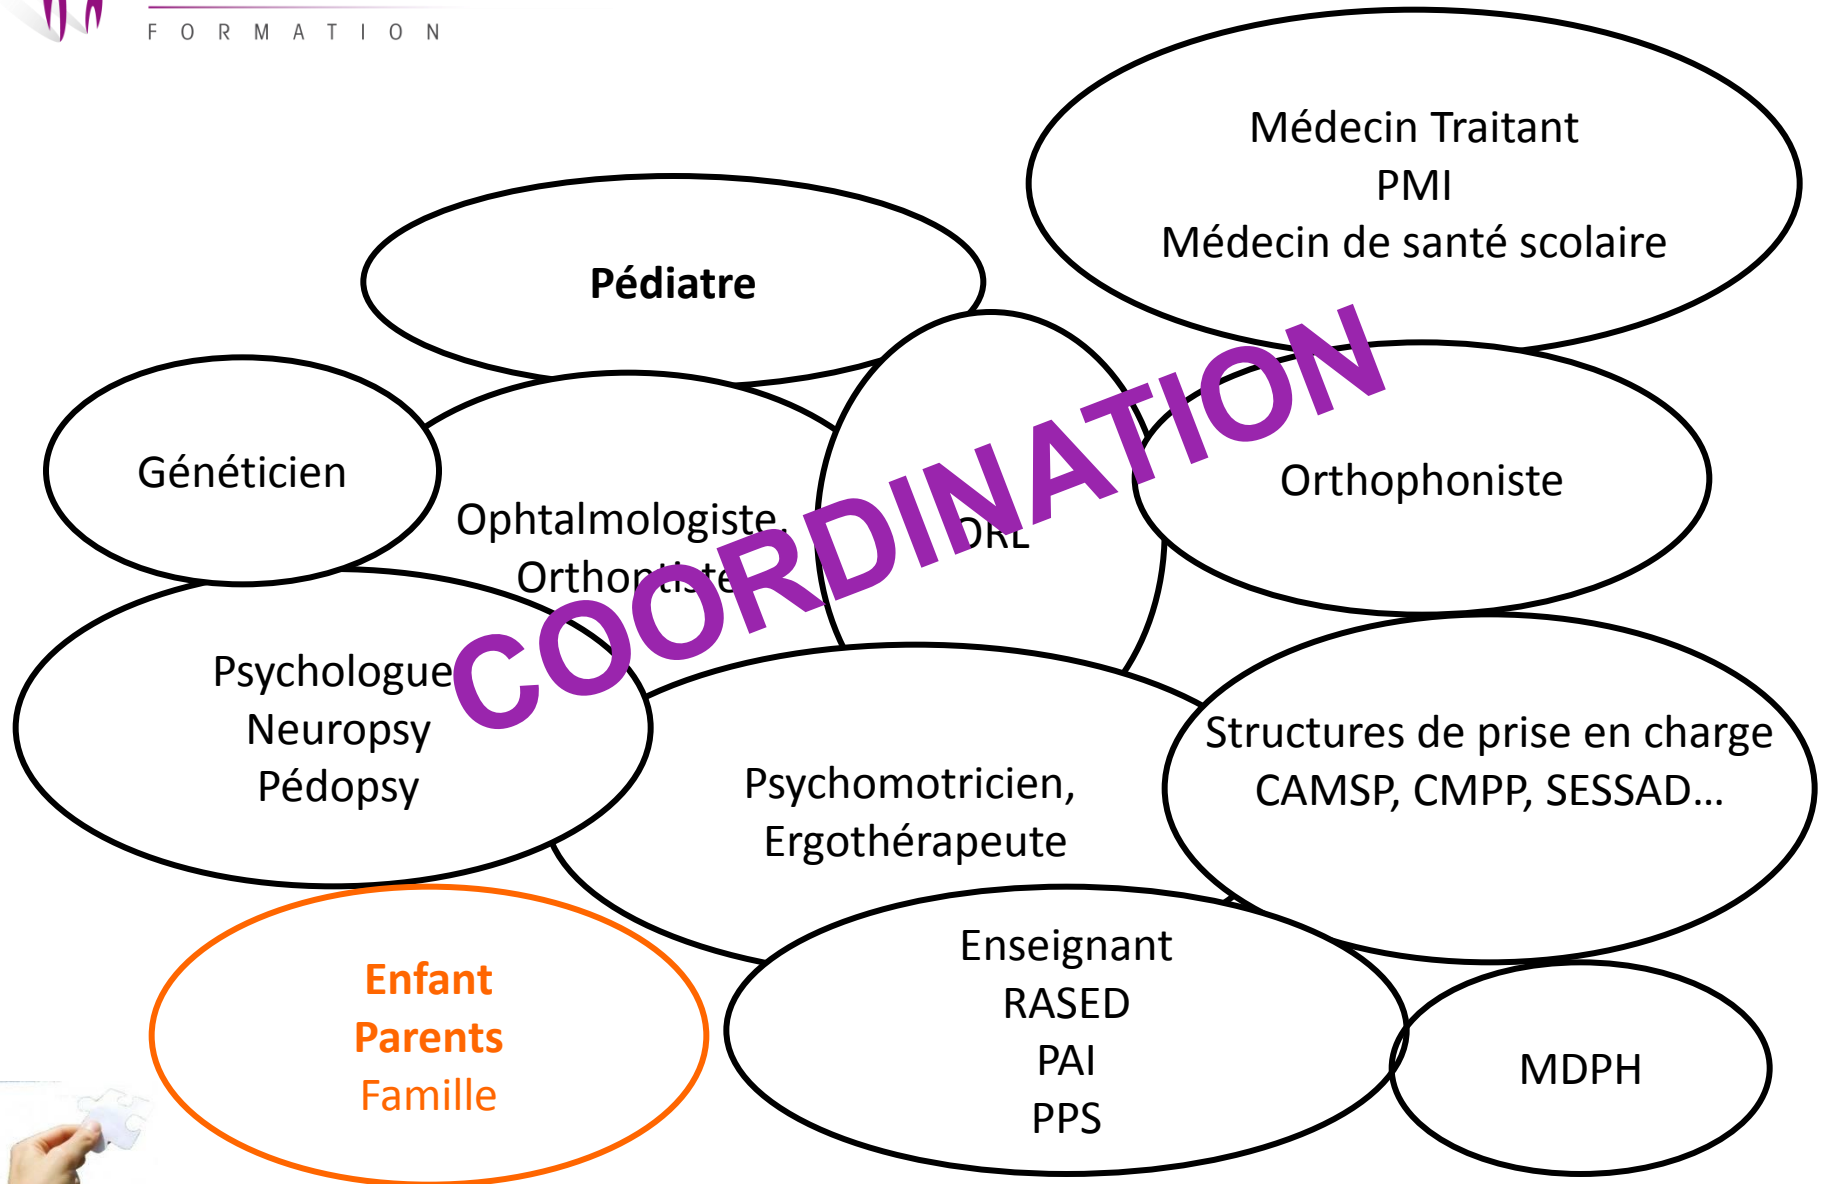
FORMATION

Médecin Traitant
PMI
Médecin de santé scolaire

Pédiatre

Généticien

Ophtalmologiste,
Orthoptiste

ORL

Orthophoniste

COORDINATION

Psychologue
Neuropsy
Pédopsy

Psychomotricien,
Ergothérapeute

Structures de prise en charge
CAMSP, CMPP, SESSAD…

Enfant
Parents
Famille

Enseignant
RASED
PAI
PPS

MDPH